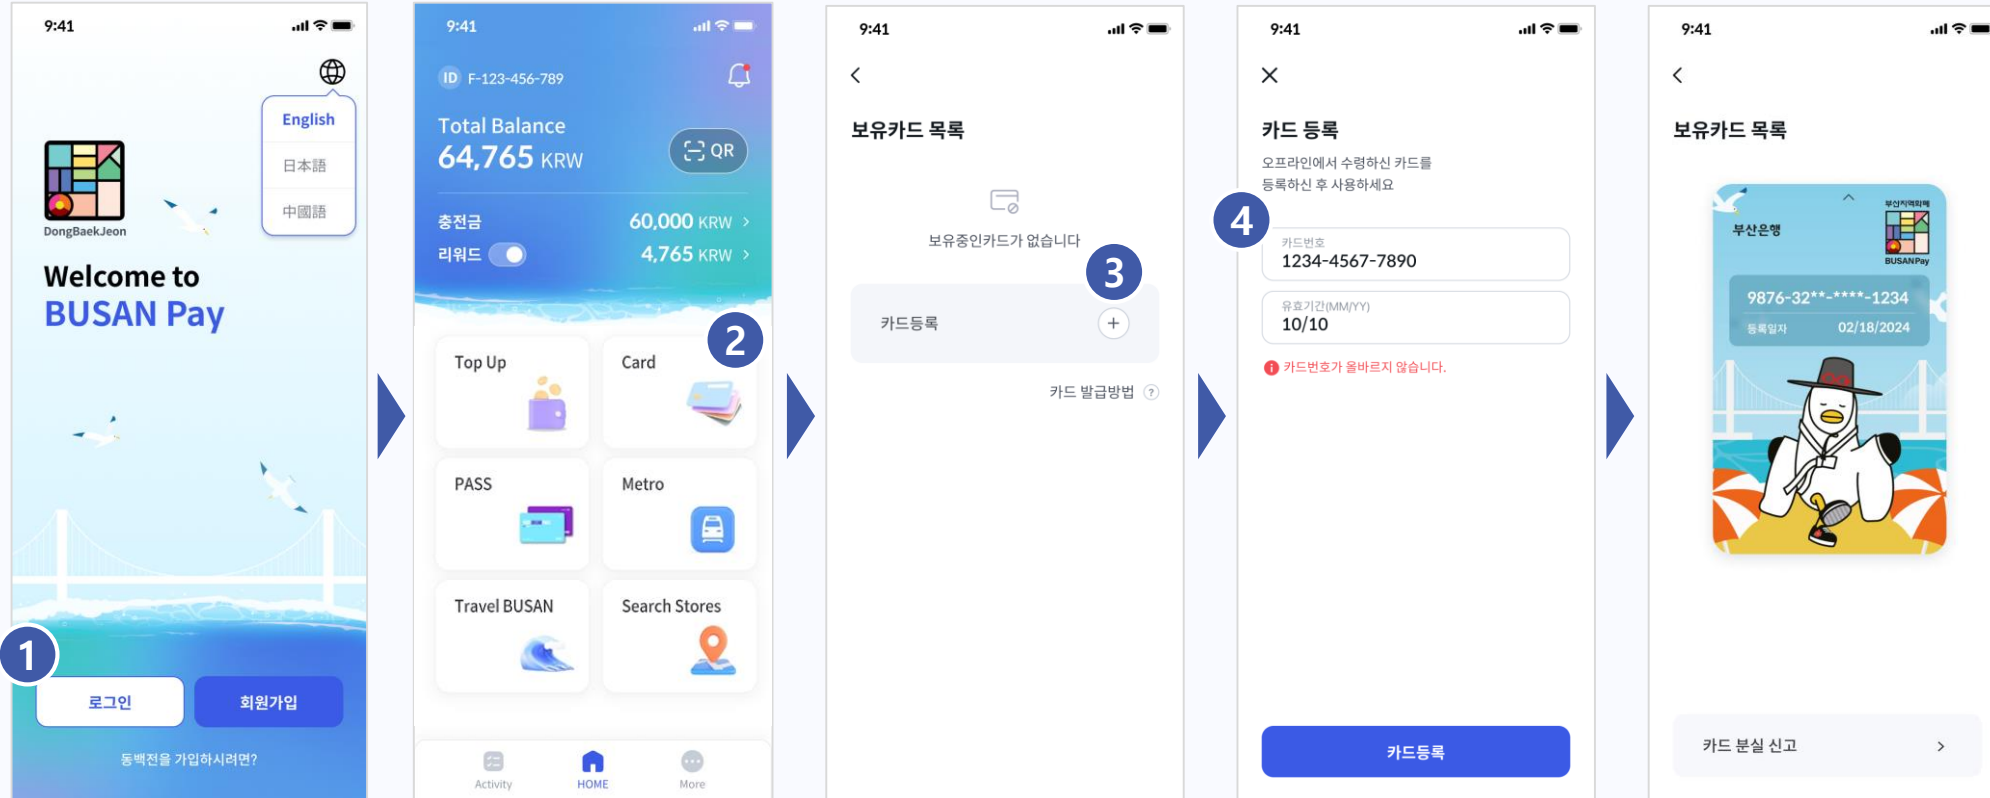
9:41

English
日本語
中國語

DongBaekJeon

Welcome to
BUSAN Pay

1

로그인
회원가입

동백전을 가입하시려면?

9:41

ID F-123-456-789

Total Balance
64,765 KRW

QR

충전금 60,000 KRW >
리워드 4,765 KRW >

2

Top Up
Card
PASS
Metro
Travel BUSAN
Search Stores

Activity
HOME
More

9:41

<

보유카드 목록

보유중인카드가 없습니다

3

카드등록 +

카드 발급방법 ?

9:41

X

카드 등록

오프라인에서 수령하신 카드를 등록하신 후 사용하세요

4

카드번호
1234-4567-7890

유효기간(MM/YY)
10/10

카드번호가 올바르지 않습니다.

카드등록

9:41

<

보유카드 목록

부산은행
부산지역화폐
BUSAN Pay

9876-32**-****-1234
등록일자 02/18/2024

카드 분실 신고 >